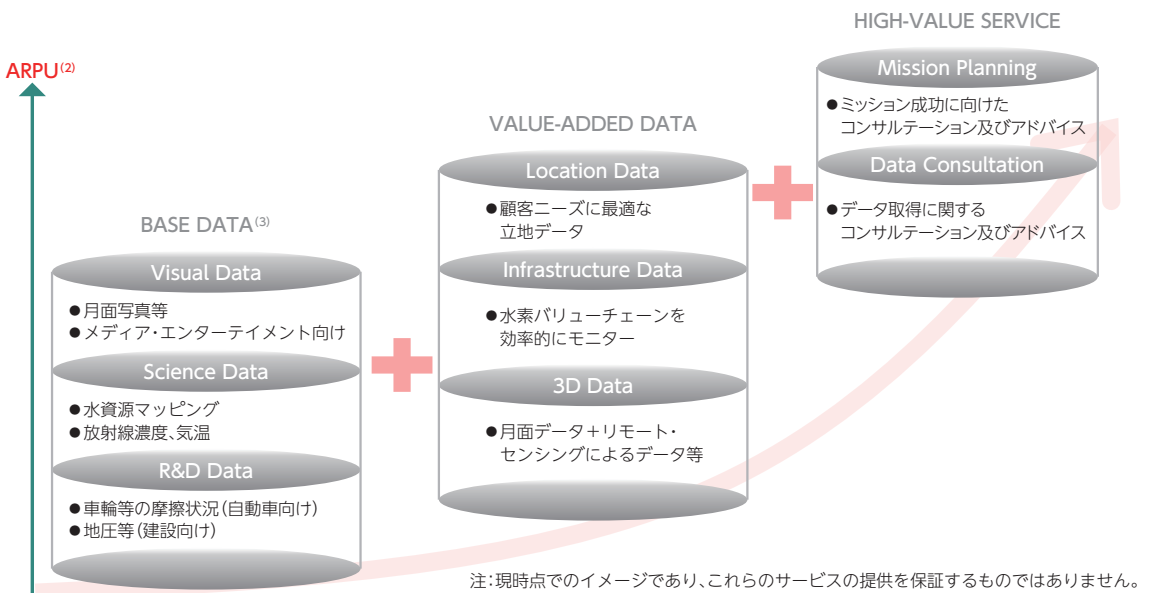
ARPU$^{(2)}$

BASE DATA$^{(3)}$

Visual Data

●月面写真等
●メディア・エンターテイメント向け

Science Data

●水資源マッピング
●放射線濃度、気温

R&D Data

●車輪等の摩擦状況（自動車向け）
●地圧等（建設向け）

VALUE-ADDED DATA

Location Data

●顧客ニーズに最適な立地データ

Infrastructure Data

●水素バリューチェーンを効率的にモニター

3D Data

●月面データ＋リモート・センシングによるデータ等

HIGH-VALUE SERVICE

Mission Planning

●ミッション成功に向けたコンサルテーション及びアドバイス

Data Consultation

●データ取得に関するコンサルテーション及びアドバイス

注：現時点でのイメージであり、これらのサービスの提供を保証するものではありません。